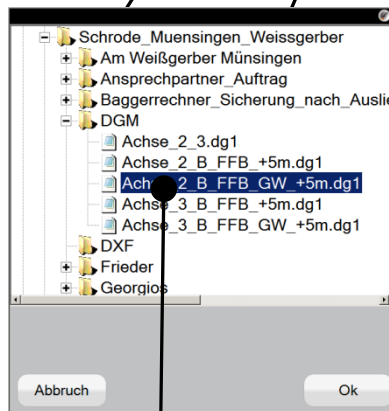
Schrode_Muensingen_Weissgerber
Am Weißgerber Münsingen
Ansprechpartner_Auftrag
Baggerrechner_Sicherung_nach_Auslie
DGM
Achse_2_3.dg1
Achse_2_B_FFB_+5m.dg1
Achse_2_B_FFB_GW_+5m.dg1
Achse_3_B_FFB_+5m.dg1
Achse_3_B_FFB_GW_+5m.dg1
DXF
Frieder
Georgios

Abbruch
Ok